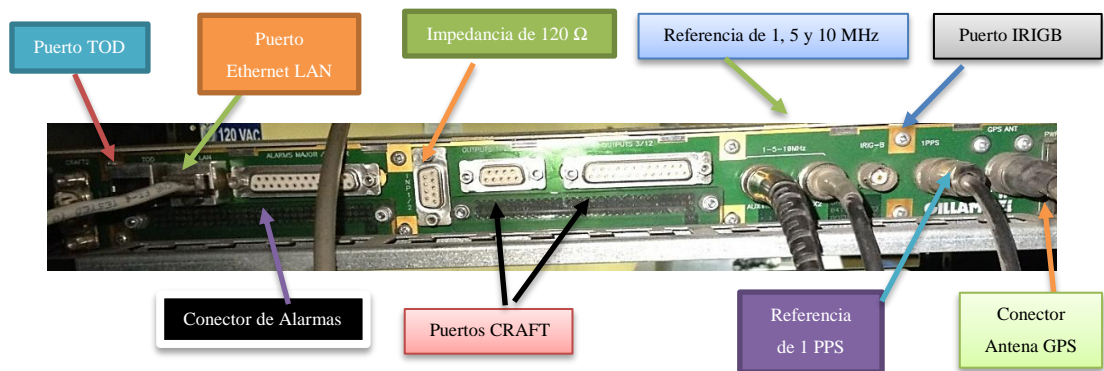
Puerto TOD

Puerto Ethernet LAN

Impedancia de 120 Ω

Referencia de 1, 5 y 10 MHz

Puerto IRIGB

120 VAC

CRAFT2

TOD

LAN

ALARMS MAJOR

OUTPUTS 1/2

OUTPUTS 3/12

1-5-10MHz

IRIG-B

1PPS

GPS ANT

Conector de Alarmas

Puertos CRAFT

Referencia de 1 PPS

Conector Antena GPS